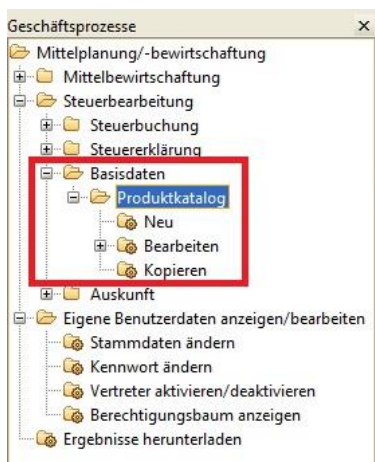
Geschäftsprozesse ×

Mittelplanung/-bewirtschaftung

Mittelbewirtschaftung

Steuerbearbeitung

Steuerbuchung

Steuererklärung

Basisdaten

Produktkatalog

Neu

Bearbeiten

Kopieren

Auskunft

Eigene Benutzerdaten anzeigen/bearbeiten

Stammdaten ändern

Kennwort ändern

Vertreter aktivieren/deaktivieren

Berechtigungsbaum anzeigen

Ergebnisse herunterladen